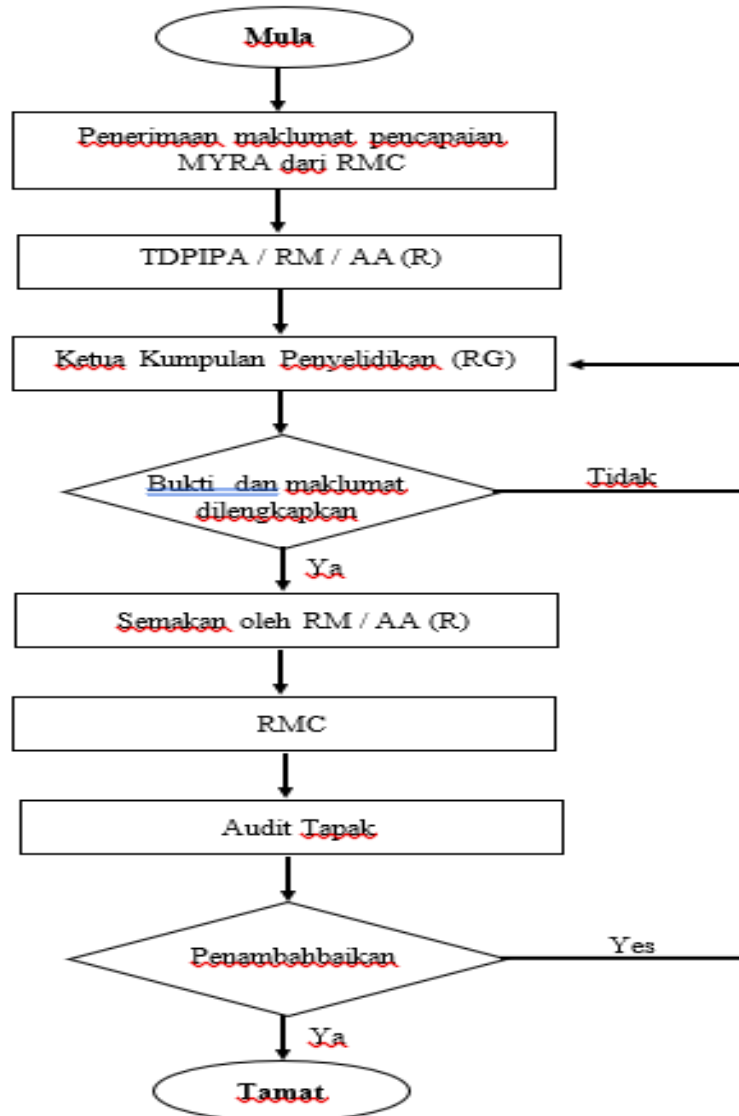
Mula

Penerimaan maklumat pencapaian MYRA dari RMC

TDPIPA / RM / AA (R)

Ketua Kumpulan Penyelidikan (RG)

Bukti dan maklumat dilengkapkan

Tidak

Ya

Semakan oleh RM / AA (R)

RMC

Audit Tapak

Penambahbaikan

Yes

Ya

Tamat